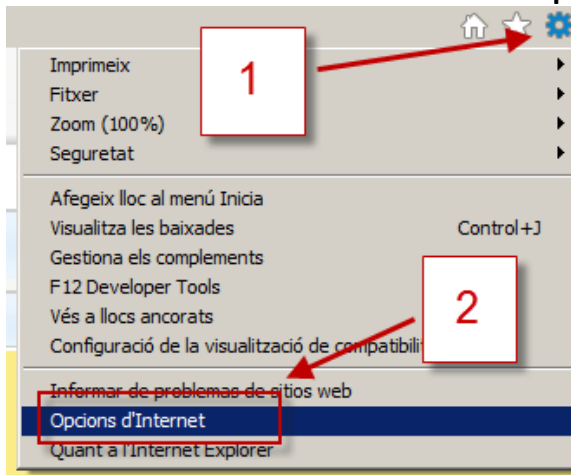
1

Imprimeix
Fitxer
Zoom (100%)
Seguretat

Afegeix lloc al menú Inicia
Visualitza les baixades Control+J
Gestiona els complements
F12 Developer Tools
Vés a llocs ancorats
Configuració de la visualització de compatibilit

2

Informar de problemas de sitios web
Opcions d'Internet
Quant a l'Internet Explorer